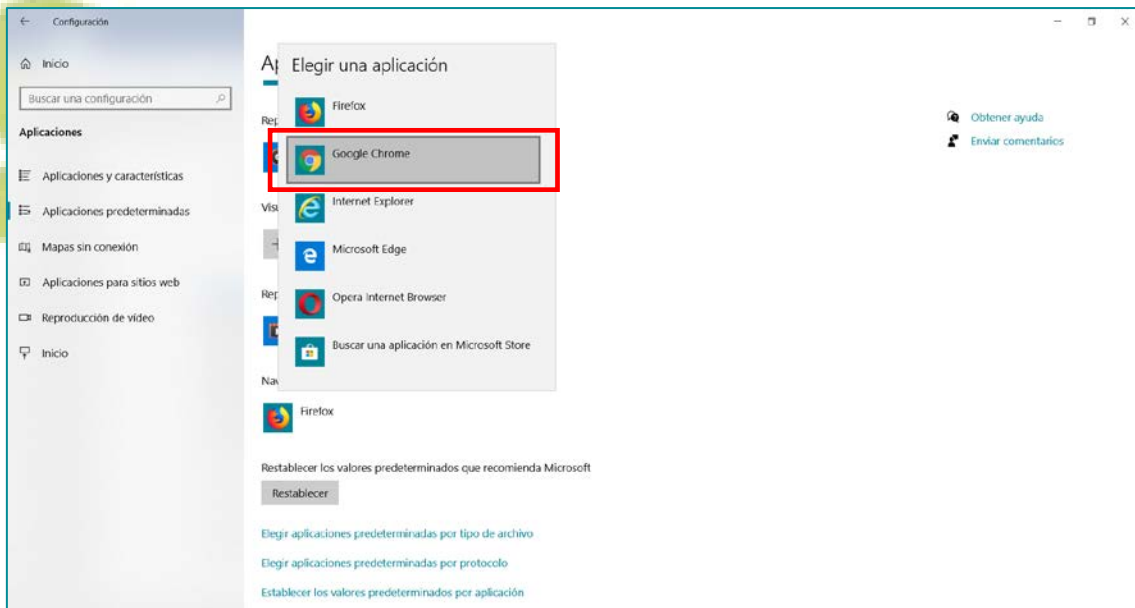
Configuración

Inicio

Buscar una configuración

Aplicaciones

Aplicaciones y características

Aplicaciones predeterminadas

Mapas sin conexión

Aplicaciones para sitios web

Reproducción de vídeo

Inicio

Ap

Rep

Visu

Rep

Nav

Elegir una aplicación

Firefox

Google Chrome

Internet Explorer

Microsoft Edge

Opera Internet Browser

Buscar una aplicación en Microsoft Store

Firefox

Restablecer los valores predeterminados que recomienda Microsoft

Restablecer

Elegir aplicaciones predeterminadas por tipo de archivo

Elegir aplicaciones predeterminadas por protocolo

Establecer los valores predeterminados por aplicación

Obtener ayuda

Enviar comentarios